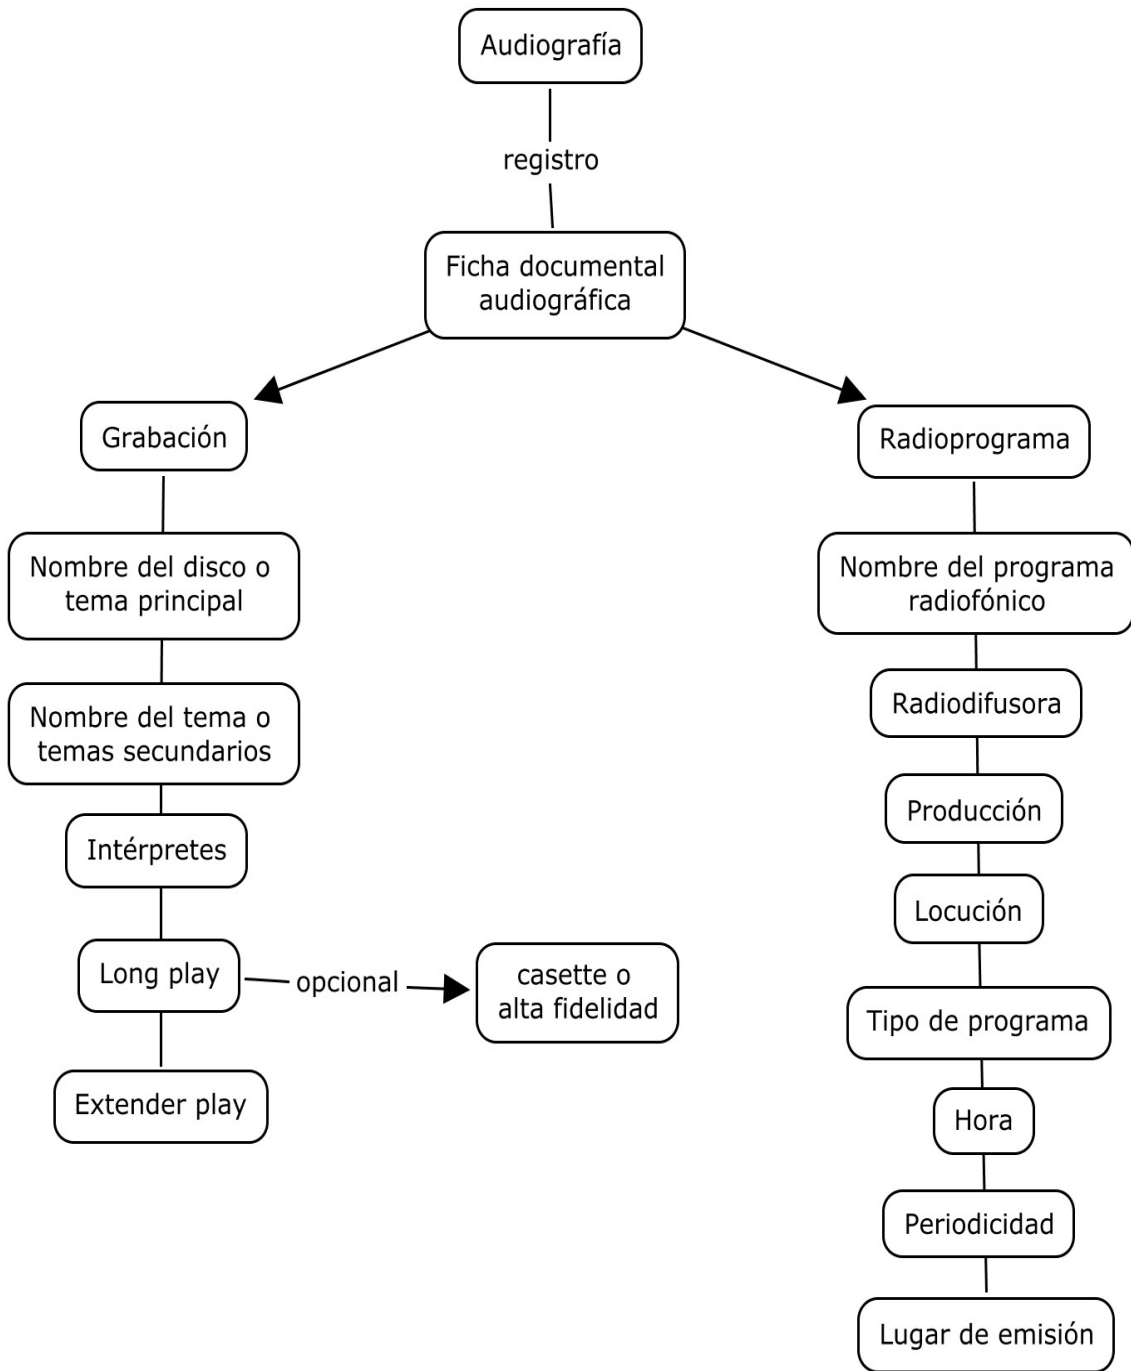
Audiografía

registro

Ficha documental audiográfica

Grabación

Nombre del disco o tema principal

Nombre del tema o temas secundarios

Intérpretes

Long play

opcional

casette o alta fidelidad

Extender play

Radioprograma

Nombre del programa radiofónico

Radiodifusora

Producción

Locución

Tipo de programa

Hora

Periodicidad

Lugar de emisión